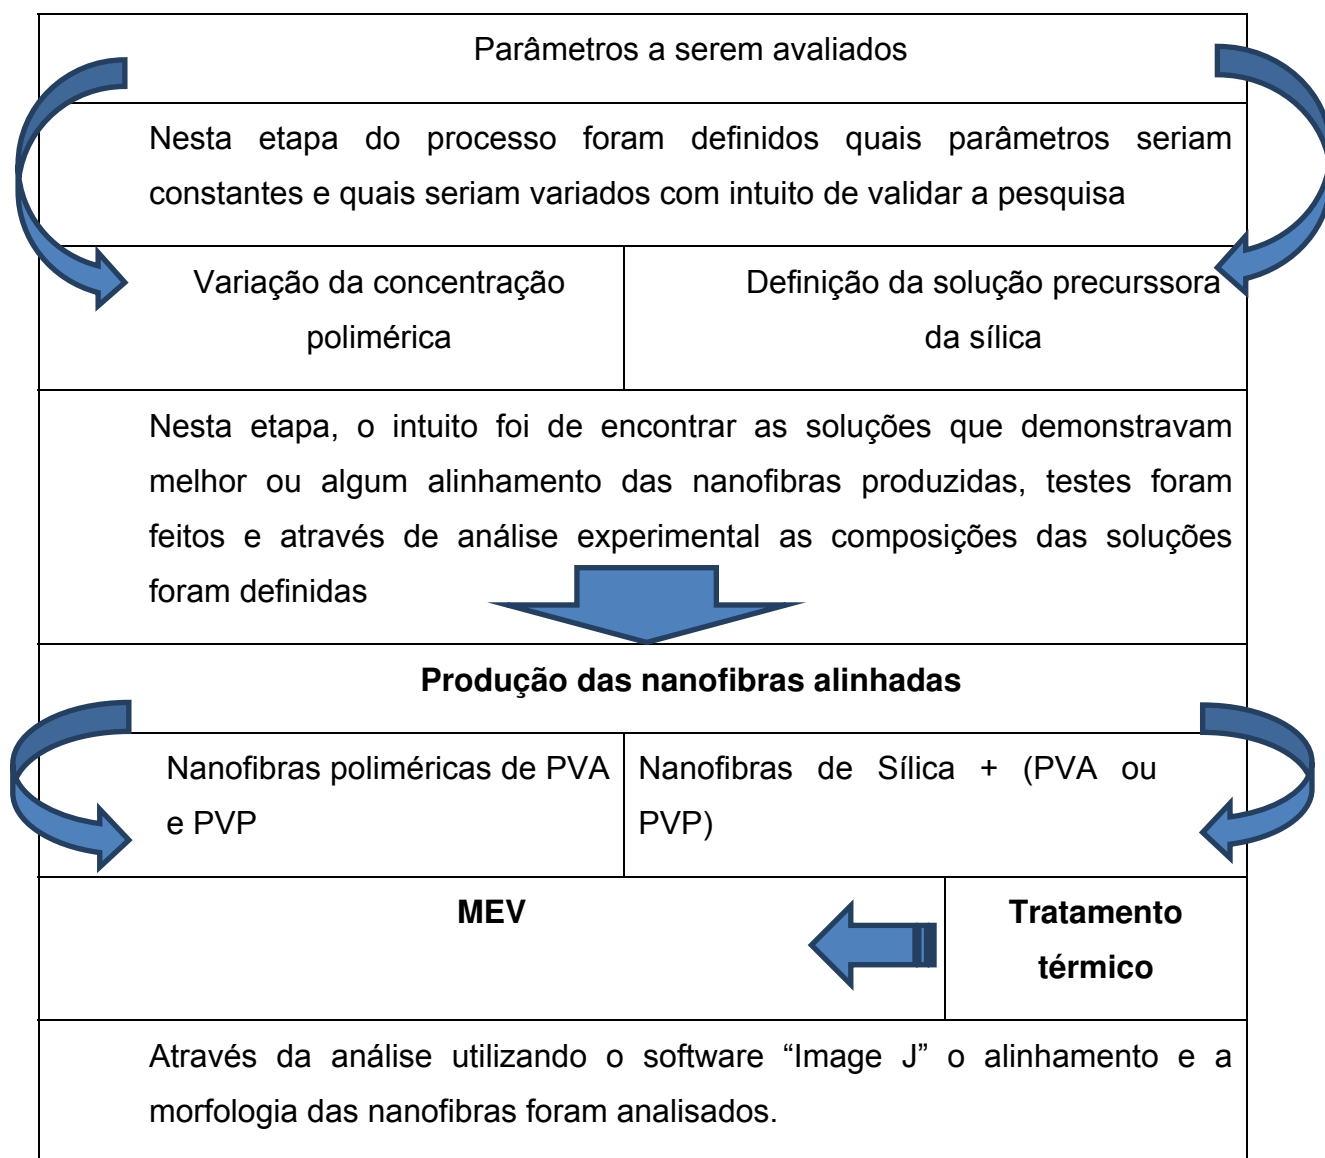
Parâmetros a serem avaliados

Nesta etapa do processo foram definidos quais parâmetros seriam constantes e quais seriam variados com intuito de validar a pesquisa

Variação da concentração polimérica

Definição da solução precurssora da sílica

Nesta etapa, o intuito foi de encontrar as soluções que demonstravam melhor ou algum alinhamento das nanofibras produzidas, testes foram feitos e através de análise experimental as composições das soluções foram definidas

**Produção das nanofibras alinhadas**

Nanofibras poliméricas de PVA e PVP

Nanofibras de Sílica + (PVA ou PVP)

**MEV**

**Tratamento térmico**

Através da análise utilizando o software "Image J" o alinhamento e a morfologia das nanofibras foram analisados.